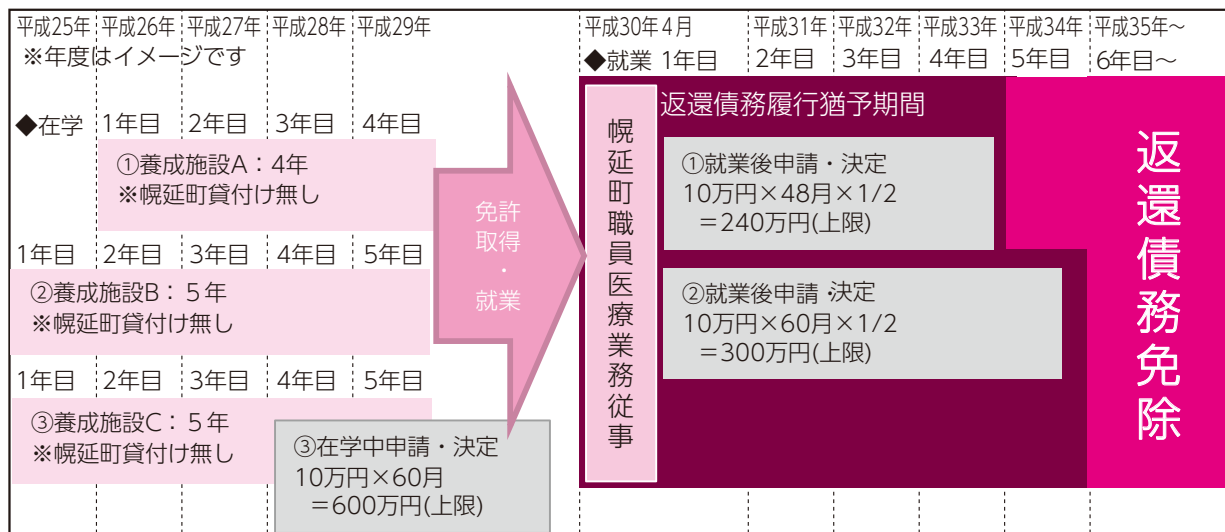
平成25年 平成26年 平成27年 平成28年 平成29年
※年度はイメージです

平成30年4月
◆就業 1年目

平成31年 2年目
平成32年 3年目
平成33年 4年目
平成34年 5年目
平成35年～ 6年目～

◆在学 1年目 2年目 3年目 4年目

①養成施設A：4年
※幌延町貸付け無し

1年目 2年目 3年目 4年目 5年目

②養成施設B：５年
※幌延町貸付け無し

1年目 2年目 3年目 4年目 5年目

③養成施設C：５年
※幌延町貸付け無し

③在学中申請・決定
10万円×60月
＝600万円(上限)

免許取得・就業

幌延町職員医療業務従事

返還債務履行猶予期間

①就業後申請・決定
10万円×48月×1/2
＝240万円(上限)

②就業後申請 決定
10万円×60月×1/2
＝300万円(上限)

返還債務免除